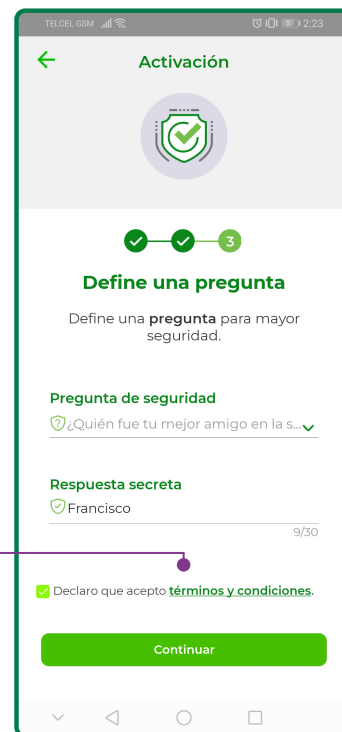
TELCEL GSM 2:23

Activación

3

Define una pregunta

Define una **pregunta** para mayor seguridad.

Pregunta de seguridad

¿Quién fue tu mejor amigo en la s...

Respuesta secreta

Francisco

9/30

Declaro que acepto términos y condiciones.

Continuar